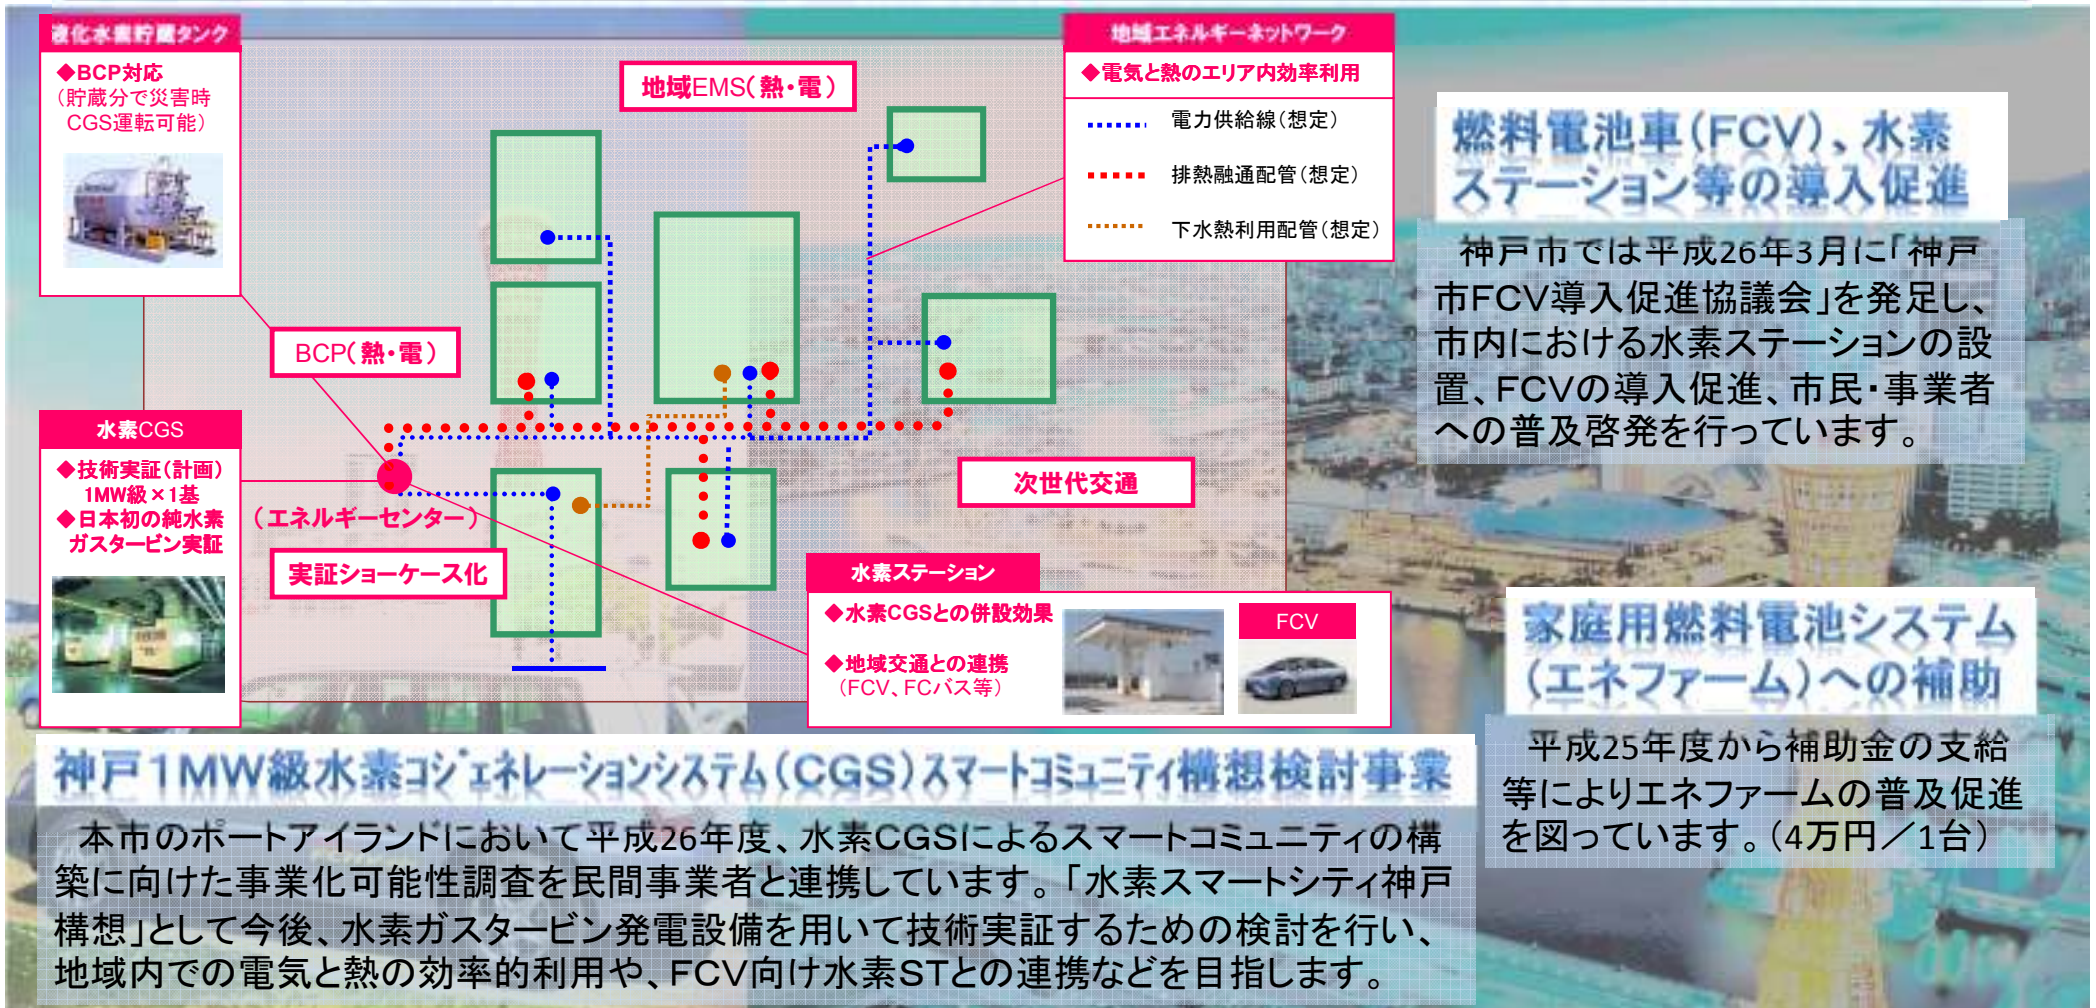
液化水素貯蔵タンク

◆BCP対応
（貯蔵分で災害時CGS運転可能）

地域EMS（熱・電）

地域エネルギーネットワーク

◆電気と熱のエリア内効率利用

電力供給線（想定）

排熱融通配管（想定）

下水熱利用配管（想定）

燃料電池車（FCV）、水素ステーション等の導入促進

神戸市では平成26年3月に「神戸市FCV導入促進協議会」を発足し、市内における水素ステーションの設置、FCVの導入促進、市民・事業者への普及啓発を行っています。

BCP（熱・電）

水素CGS

◆技術実証（計画）
1MW級×1基
◆日本初の純水素ガスタービン実証

（エネルギーセンター）

実証ショーケース化

次世代交通

水素ステーション

◆水素CGSとの併設効果

◆地域交通との連携
（FCV、FCバス等）

FCV

家庭用燃料電池システム（エネファーム）への補助

平成25年度から補助金の支給等によりエネファームの普及促進を図っています。（4万円／1台）

神戸1MW級水素コジェネレーションシステム（CGS）スマートコミュニティ構想検討事業

本市のポートアイランドにおいて平成26年度、水素CGSによるスマートコミュニティの構築に向けた事業化可能性調査を民間事業者と連携しています。「水素スマートシティ神戸構想」として今後、水素ガスタービン発電設備を用いて技術実証するための検討を行い、地域内での電気と熱の効率的利用や、FCV向け水素STとの連携などを目指します。